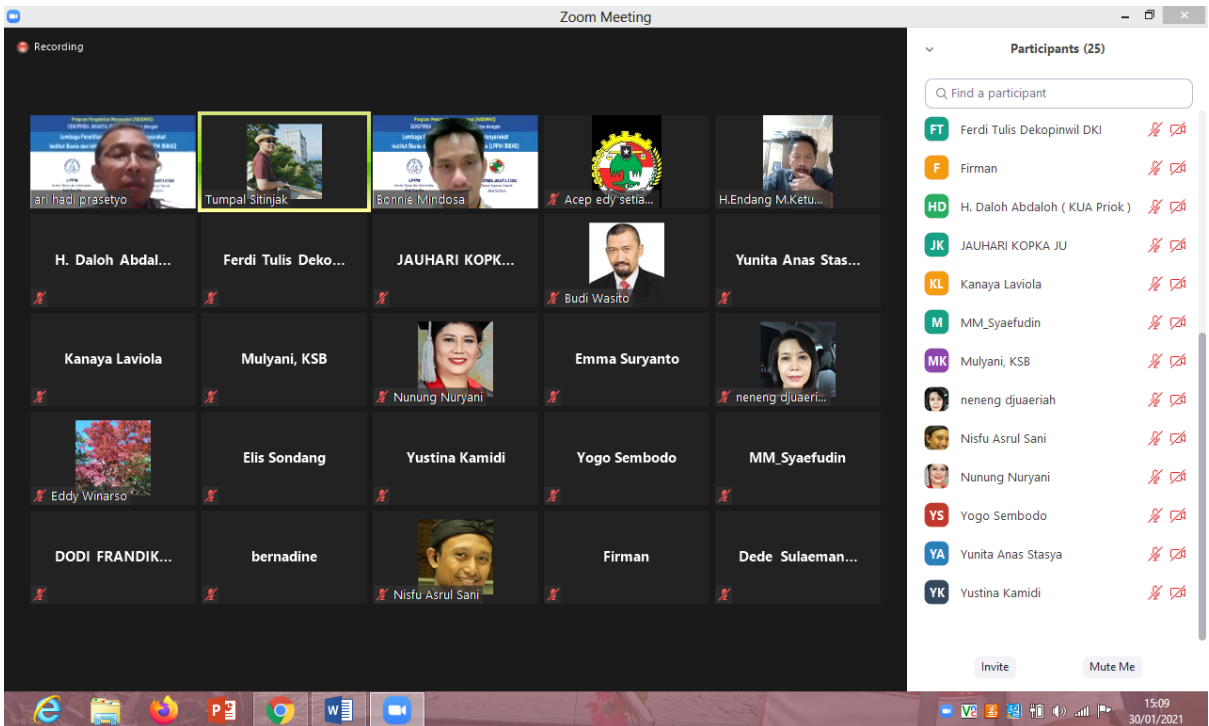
Zoom Meeting

Recording

ari hadi prasetyo
Tumpal Sitinjak
Bonnie Mindosa
Acep edy setia...
H.Endang M.Ketu...

H. Daloh Abdal...
Ferdi Tulis Deko...
JAUHARI KOPK...
Budi Wasito
Yunita Anas Stas...

Kanaya Laviola
Mulyani, KSB
Nunung Nuryani
Emma Suryanto
neneng djuaeri...

Eddy Winarso
Elis Sondang
Yustina Kamidi
Yogo Sembodo
MM_Syaefudin

DODI FRANDIK...
bernadine
Nisfu Asrul Sani
Firman
Dede Sulaeman...

Participants (25)

Find a participant

FT Ferdi Tulis Dekopinwil DKI
F Firman
HD H. Daloh Abdaloh ( KUA Priok )
JK JAUHARI KOPKA JU
KL Kanaya Laviola
M MM_Syaefudin
MK Mulyani, KSB
neneng djuaeriah
Nisfu Asrul Sani
Nunung Nuryani
YS Yogo Sembodo
YA Yunita Anas Stasya
YK Yustina Kamidi

Invite
Mute Me

15:09
30/01/2021